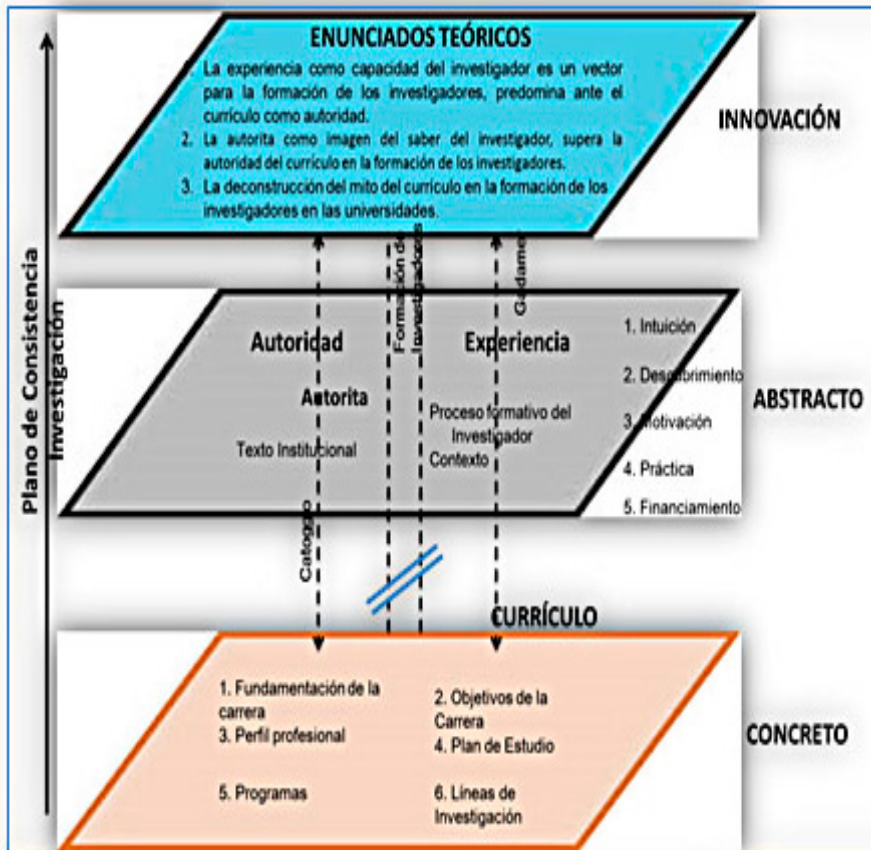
ENUNCIADOS TEÓRICOS

1. La experiencia como capacidad del investigador es un vector para la formación de los investigadores, predomina ante el currículo como autoridad.

2. La autorita como imagen del saber del investigador, supera la autoridad del currículo en la formación de los investigadores.

3. La deconstrucción del mito del currículo en la formación de los investigadores en las universidades.

INNOVACIÓN

Plano de Consistencia
Investigación

Formación de Investigadores

Gadamer

Autoridad

Autorita

Texto Institucional

Experiencia

Proceso formativo del Investigador
Contexto

1. Intuición

2. Descubrimiento

3. Motivación

4. Práctica

5. Financiamiento

ABSTRACTO

Catoggio

CURRÍCULO

1. Fundamentación de la carrera

2. Objetivos de la Carrera

3. Perfil profesional

4. Plan de Estudio

5. Programas

6. Líneas de Investigación

CONCRETO